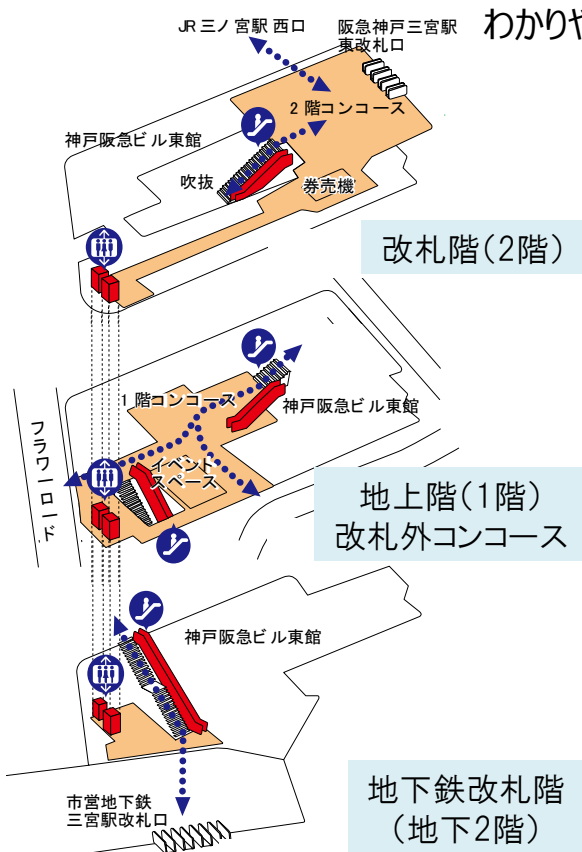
わかりや

JR 三ノ宮駅 西口

阪急神戸三宮駅
東改札口

2 階コンコース

神戸阪急ビル東館

吹抜

券売機

改札階(2階)

1 階コンコース

神戸阪急ビル東館

フラワーロード

イベント
スペース

地上階(1階)
改札外コンコース

神戸阪急ビル東館

市営地下鉄
三宮駅改札口

地下鉄改札階
(地下2階)